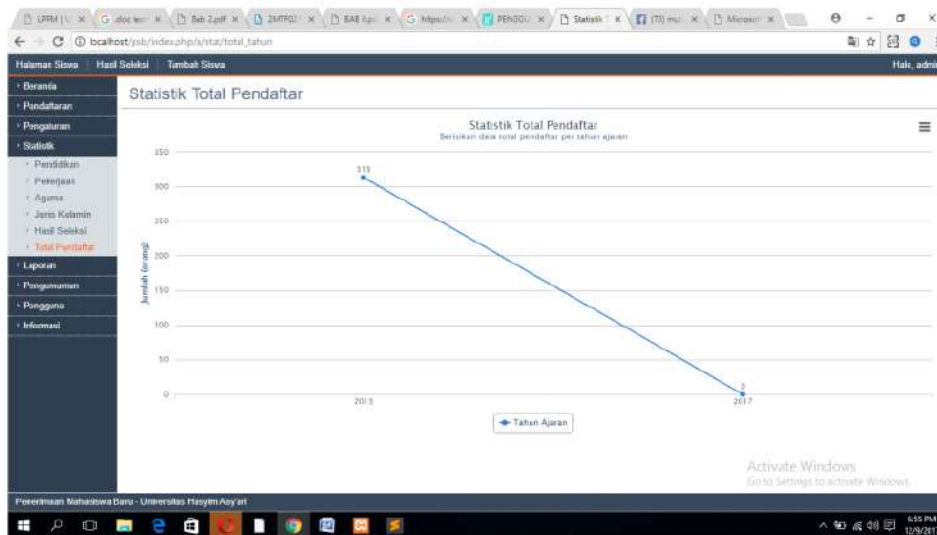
LPPM | U × | G doc ten × | Bab 2.pdf × | 2MTF02 × | BAB Ilpi × | G https × | PENGGU × | Statistik × | (TI) mu × | Microsof ×

localhost/psb/index.php/s/stat/total_tahun

Halaman Siswa | Hasil Seleksi | Tambah Siswa

Halo, admi

Beranda
Pendaftaran
Pengaturan
Statistik
Pendidikan
Pekerjaan
Agama
Jenis Kelamin
Hasil Seleksi
Total Pendaftar
Laporan
Pengumuman
Pengguna
Informasi

Statistik Total Pendaftar

Statistik Total Pendaftar
Berisikan data total pendaftar per tahun ajaran

350
300
250
200
150
100
50
0

Jumlah (orang)

313

0

2013

2017

Tahun Ajaran

Activate Windows
Go to Settings to activate Windows.

Penerimaan Mahasiswa Baru - Universitas Hasyim Asy'ari

6:55 PM
12/9/2017